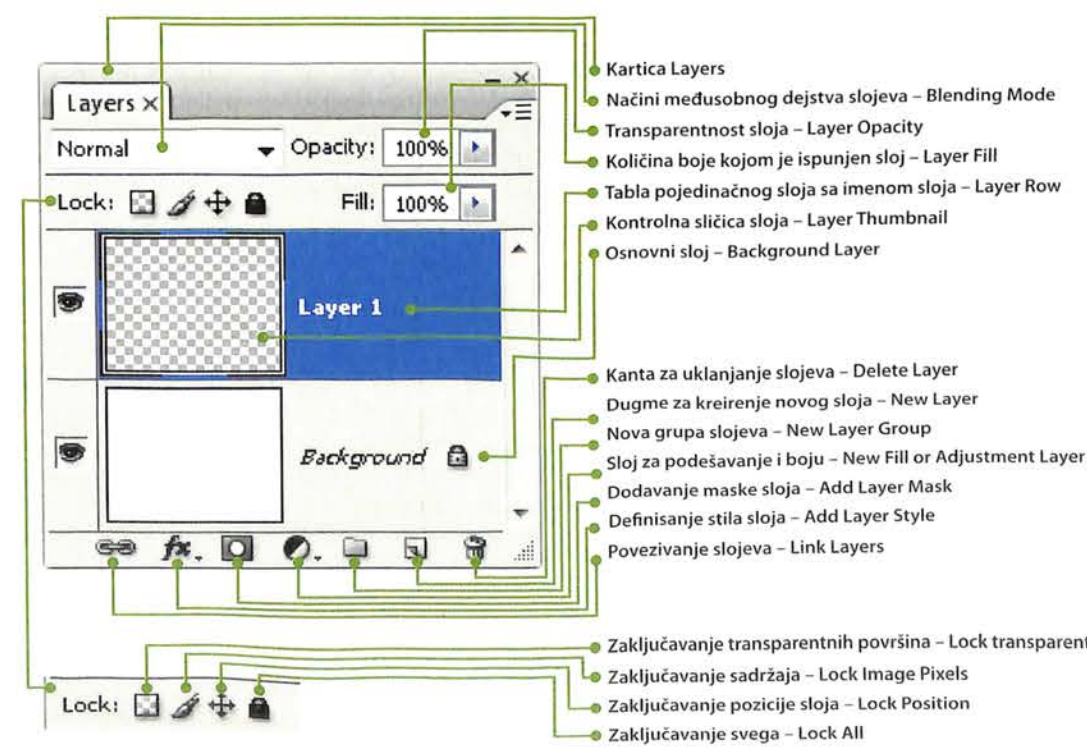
Layers ×

Normal

Opacity: 100%

Lock:

Fill: 100%

Layer 1

Background

Kartica Layers
Načini međusobnog dejstva slojeva – Blending Mode
Transparentnost sloja – Layer Opacity
Količina boje kojom je ispunjen sloj – Layer Fill
Tabla pojedinačnog sloja sa imenom sloja – Layer Row
Kontrolna sličica sloja – Layer Thumbnail
Osnovni sloj – Background Layer

Kanta za uklanjanje slojeva – Delete Layer
Dugme za kreiranje novog sloja – New Layer
Nova grupa slojeva – New Layer Group
Sloj za podešavanje i boju – New Fill or Adjustment Layer
Dodavanje maske sloja – Add Layer Mask
Definisanje stila sloja – Add Layer Style
Povezivanje slojeva – Link Layers

Lock:

Zaključavanje transparentnih površina – Lock transparent
Zaključavanje sadržaja – Lock Image Pixels
Zaključavanje pozicije sloja – Lock Position
Zaključavanje svega – Lock All